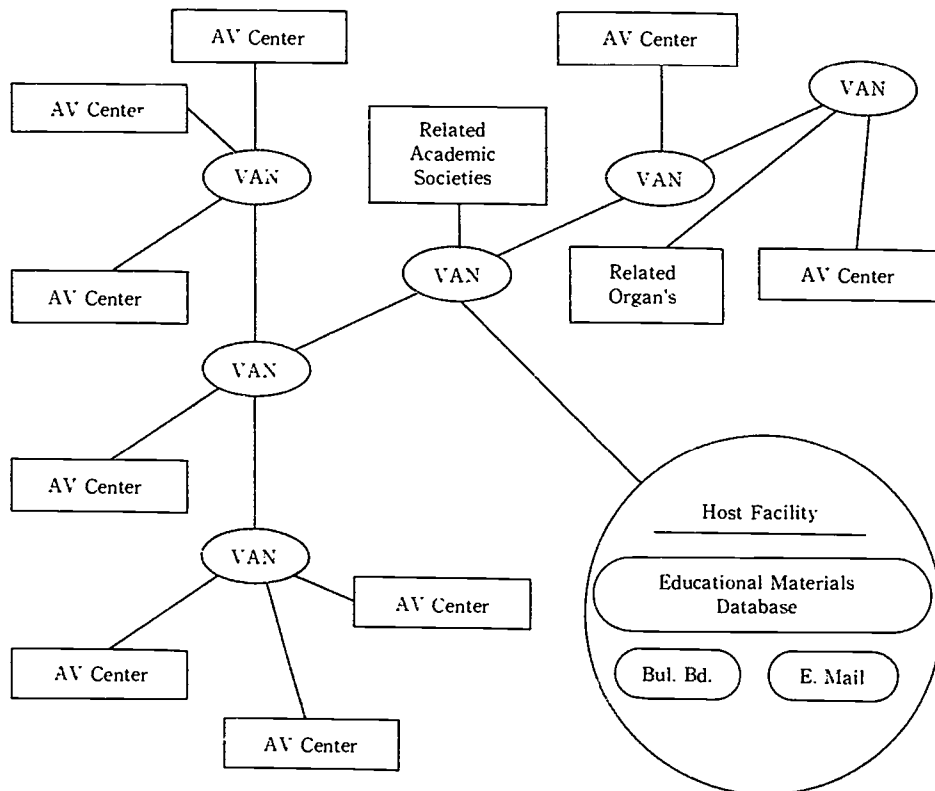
AV Center

AV Center

VAN

AV Center

Related Academic Societies

AV Center

VAN

VAN

VAN

Related Organ's

AV Center

VAN

AV Center

VAN

AV Center

AV Center

AV Center

Host Facility

Educational Materials Database

Bul. Bd.

E. Mail